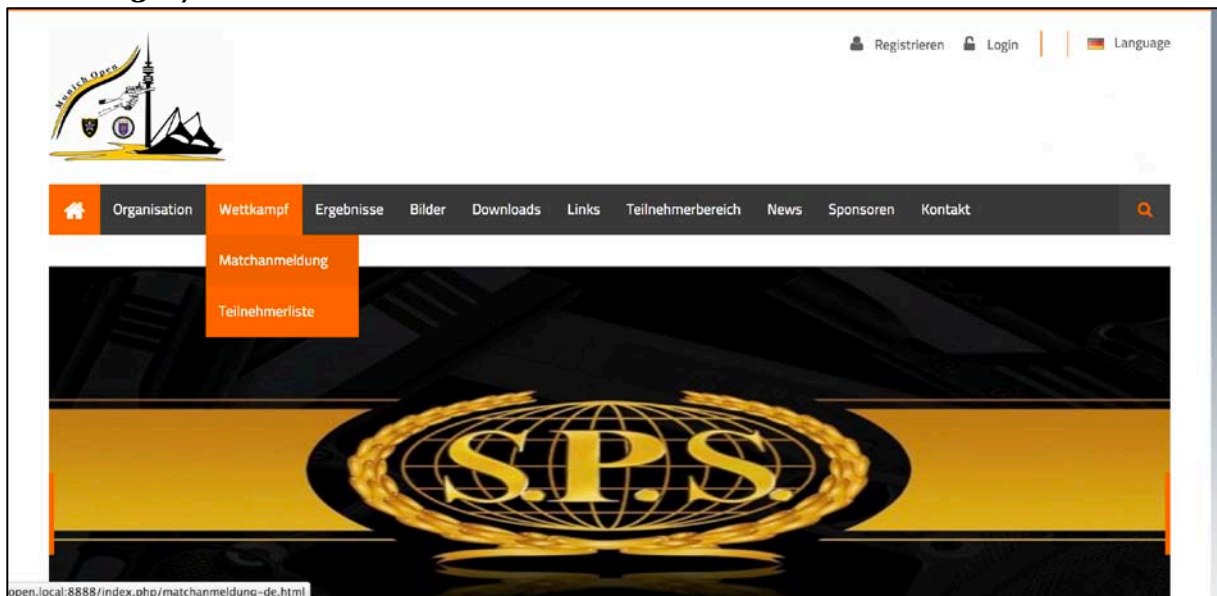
Munich Open

Registrieren Login Language

Organisation Wettkampf Ergebnisse Bilder Downloads Links Teilnehmerbereich News Sponsoren Kontakt

Matchanmeldung

Teilnehmerliste

S.P.S.

open.local:8888/index.php/matchanmeldung-de.html